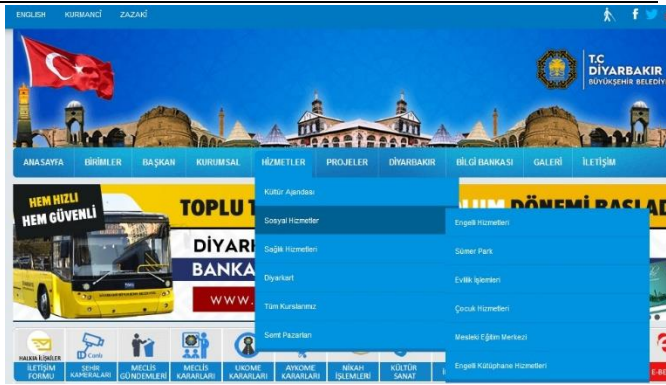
ENGLISH KURMANCÎ ZAZAKÎ

T.C DİYARBAKIR BÜYÜKŞEHİR BELEDİ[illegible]

ANASAYFA BİRİMLER BAŞKAN KURUMSAL HİZMETLER PROJELER DİYARBAKIR BİLGİ BANKASI GALERİ İLETİŞİM

Kültür Ajandası
Sosyal Hizmetler
Sağlık Hizmetleri
Diyarkart
Tüm Kurslarımız
Semt Pazarları

Engelli Hizmetleri
Sümer Park
Evlilik İşlemleri
Çocuk Hizmetleri
Mesleki Eğitim Merkezi
Engelli Kütüphane Hizmetleri

HEM HIZLI HEM GÜVENLİ

TOPLU T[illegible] LUM DÖNEMİ BAŞLAD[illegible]

DİYAR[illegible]
BANKA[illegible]
WWW.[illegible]

HALKIN İLİŞKİLER
İLETİŞİM FORMU
Canlı
ŞEHİR KAMERALARI
MECLİS GÜNDEMLERİ
MECLİS KARARLARI
UKOME KARARLARI
AYKOME KARARLARI
NİKAH İŞLEMLERİ
KÜLTÜR SANAT
E-BE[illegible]